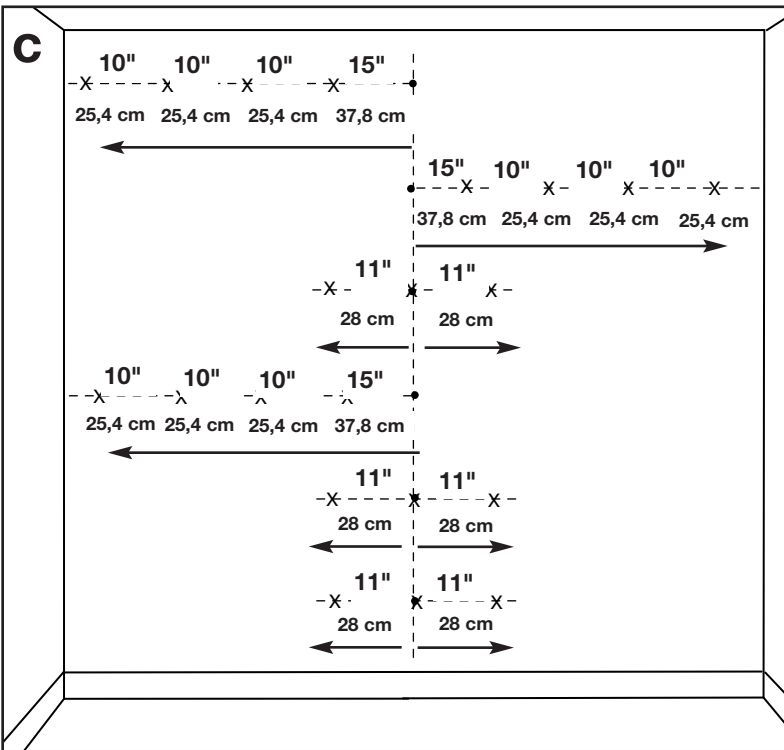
C

10" 10" 10" 15"
25,4 cm 25,4 cm 25,4 cm 37,8 cm

15" 10" 10" 10"
37,8 cm 25,4 cm 25,4 cm 25,4 cm

11" 11"
28 cm 28 cm

10" 10" 10" 15"
25,4 cm 25,4 cm 25,4 cm 37,8 cm

11" 11"
28 cm 28 cm

11" 11"
28 cm 28 cm